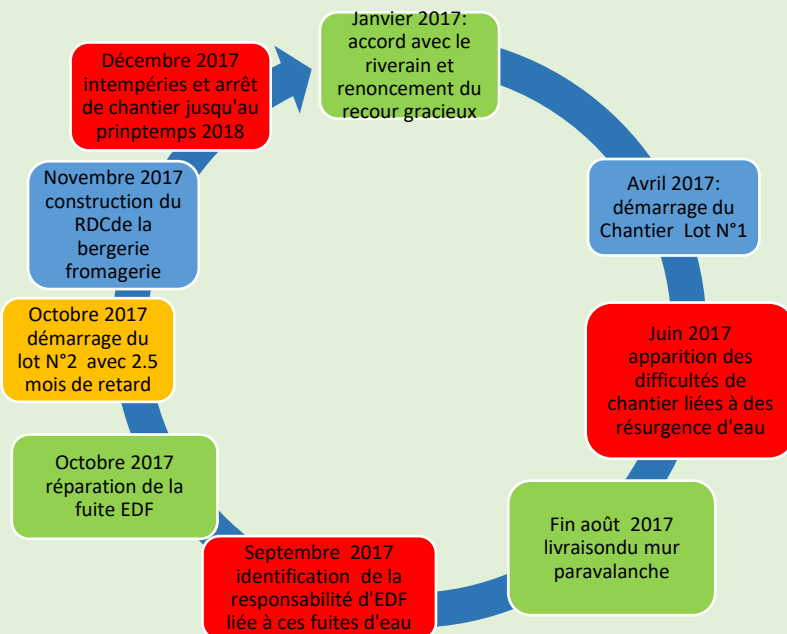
Janvier 2017: accord avec le riverain et renoncement du recour gracieux

Avril 2017: démarrage du Chantier Lot N°1

Juin 2017 apparition des difficultés de chantier liées à des résurgence d'eau

Fin août 2017 livraisondu mur paravalanche

Septembre 2017 identification de la responsabilité d'EDF liée à ces fuites d'eau

Octobre 2017 réparation de la fuite EDF

Octobre 2017 démarrage du lot N°2 avec 2.5 mois de retard

Novembre 2017 construction du RDCde la bergerie fromagerie

Décembre 2017 intempéries et arrêt de chantier jusqu'au prinptemps 2018